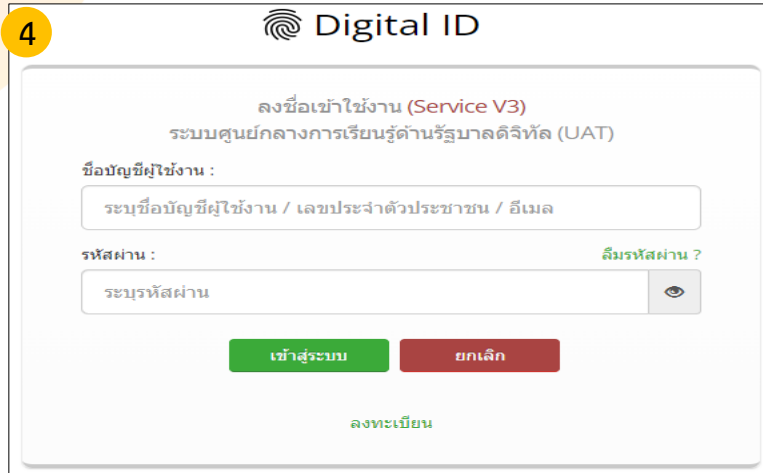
4

Digital ID

ลงชื่อเข้าใช้งาน (Service V3)
ระบบศูนย์กลางการเรียนรู้ด้านรัฐบาลดิจิทัล (UAT)

ชื่อบัญชีผู้ใช้งาน :

ระบุชื่อบัญชีผู้ใช้งาน / เลขประจำตัวประชาชน / อีเมล

รหัสผ่าน :

ลืมรหัสผ่าน ?

ระบุรหัสผ่าน

เข้าสู่ระบบ

ยกเลิก

ลงทะเบียน